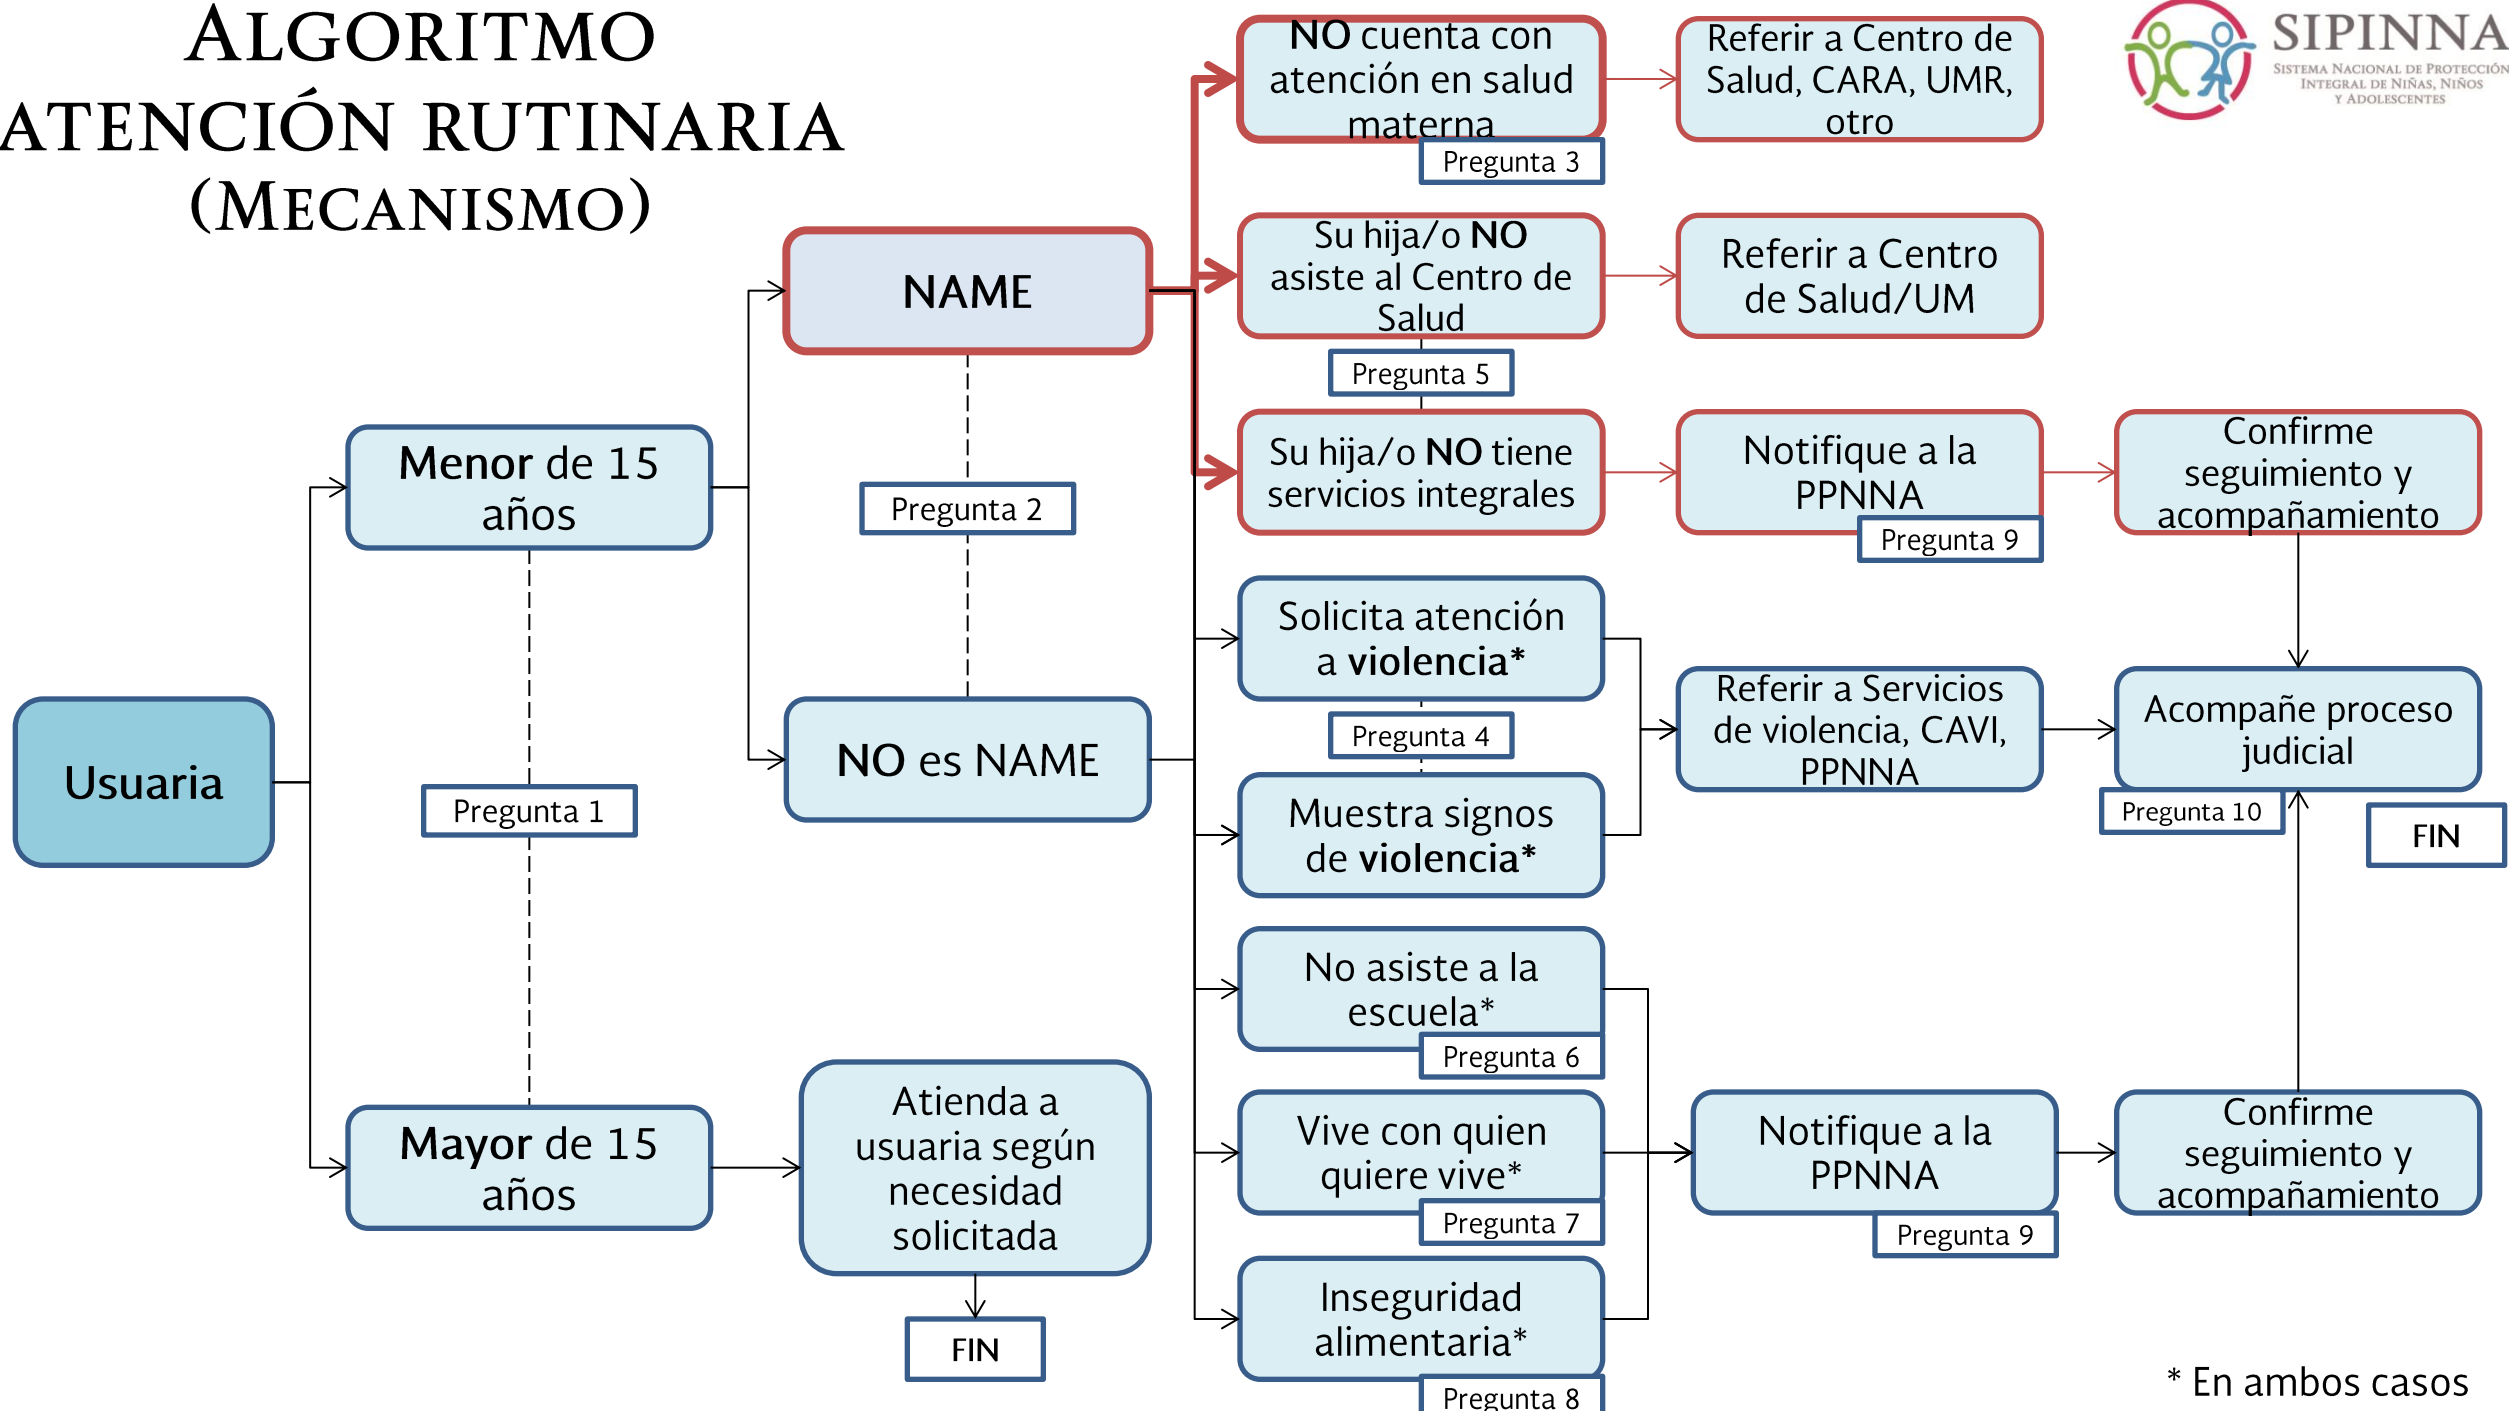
ALGORITMO ATENCIÓN RUTINARIA (MECANISMO)

SIPINNA
SISTEMA NACIONAL DE PROTECCIÓN INTEGRAL DE NIÑAS, NIÑOS Y ADOLESCENTES

Usuaria

Pregunta 1

Menor de 15 años

Mayor de 15 años

NAME

Pregunta 2

NO es NAME

Atienda a usuaria según necesidad solicitada

FIN

NO cuenta con atención en salud materna

Pregunta 3

Referir a Centro de Salud, CARA, UMR, otro

Su hija/o NO asiste al Centro de Salud

Pregunta 5

Referir a Centro de Salud/UM

Su hija/o NO tiene servicios integrales

Notifique a la PPNNA

Pregunta 9

Confirme seguimiento y acompañamiento

Solicita atención a violencia*

Pregunta 4

Muestra signos de violencia*

Referir a Servicios de violencia, CAVI, PPNNA

Acompañe proceso judicial

Pregunta 10

FIN

No asiste a la escuela*

Pregunta 6

Vive con quien quiere vive*

Pregunta 7

Inseguridad alimentaria*

Pregunta 8

Notifique a la PPNNA

Pregunta 9

Confirme seguimiento y acompañamiento

* En ambos casos